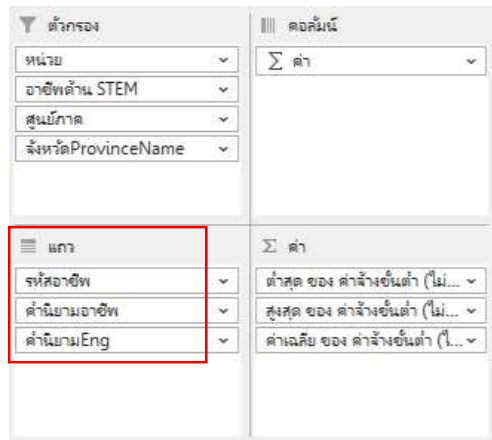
ตัวกรอง

หน่วย

อาชีพด้าน STEM

ศูนย์ภาค

จังหวัดProvinceName

คอลัมน์

$\sum$ ค่า

แถว

รหัสอาชีพ

คำนิยามอาชีพ

คำนิยามEng

$\sum$ ค่า

ต่ำสุด ของ ค่าจ้างขั้นต่ำ (ไม่...

สูงสุด ของ ค่าจ้างขั้นต่ำ (ไม่...

ค่าเฉลี่ย ของ ค่าจ้างขั้นต่ำ (ไ...